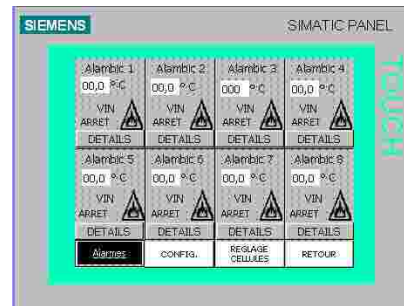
SIEMENS

SIMATIC PANEL

TOUCH

| Alambic 1 | Alambic 2 | Alambic 3 | Alambic 4 |
|---|---|---|---|
| 00,0 °C | 00,0 °C | 000 °C | 00,0 °C |
| VIN ARRET | VIN ARRET | VIN ARRET | VIN ARRET |
| DETAILS | DETAILS | DETAILS | DETAILS |

| Alambic 5 | Alambic 6 | Alambic 7 | Alambic 8 |
|---|---|---|---|
| 00,0 °C | 00,0 °C | 00,0 °C | 00,0 °C |
| VIN ARRET | VIN ARRET | VIN ARRET | VIN ARRET |
| DETAILS | DETAILS | DETAILS | DETAILS |

Alarmes | CONFIG. | REGLAGE CELLULES | RETOUR